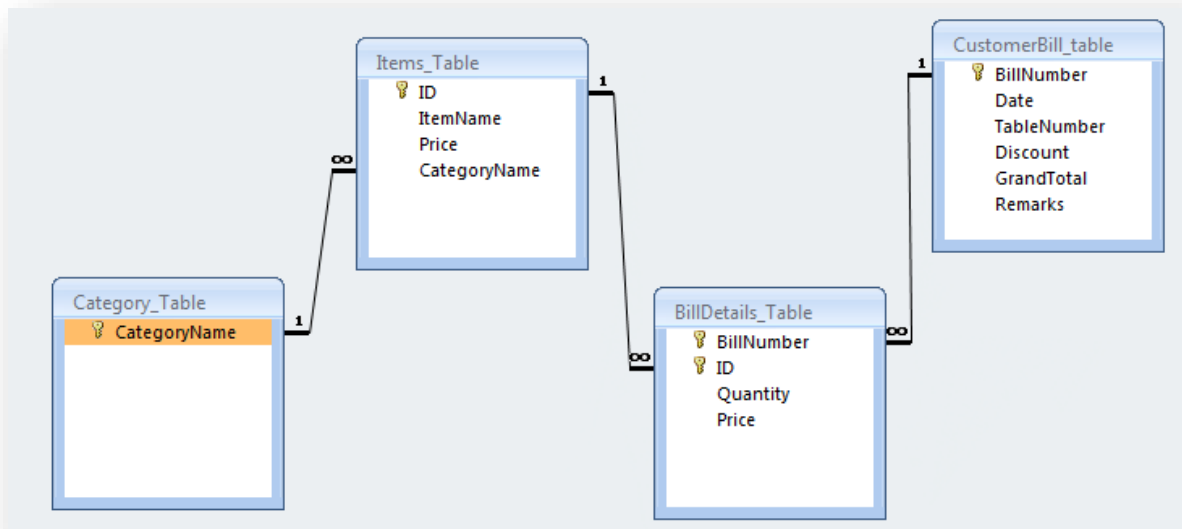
Items_Table
ID
ItemName
Price
CategoryName

CustomerBill_table
BillNumber
Date
TableNumber
Discount
GrandTotal
Remarks

Category_Table
CategoryName

BillDetails_Table
BillNumber
ID
Quantity
Price

1
∞
1
∞
1
∞